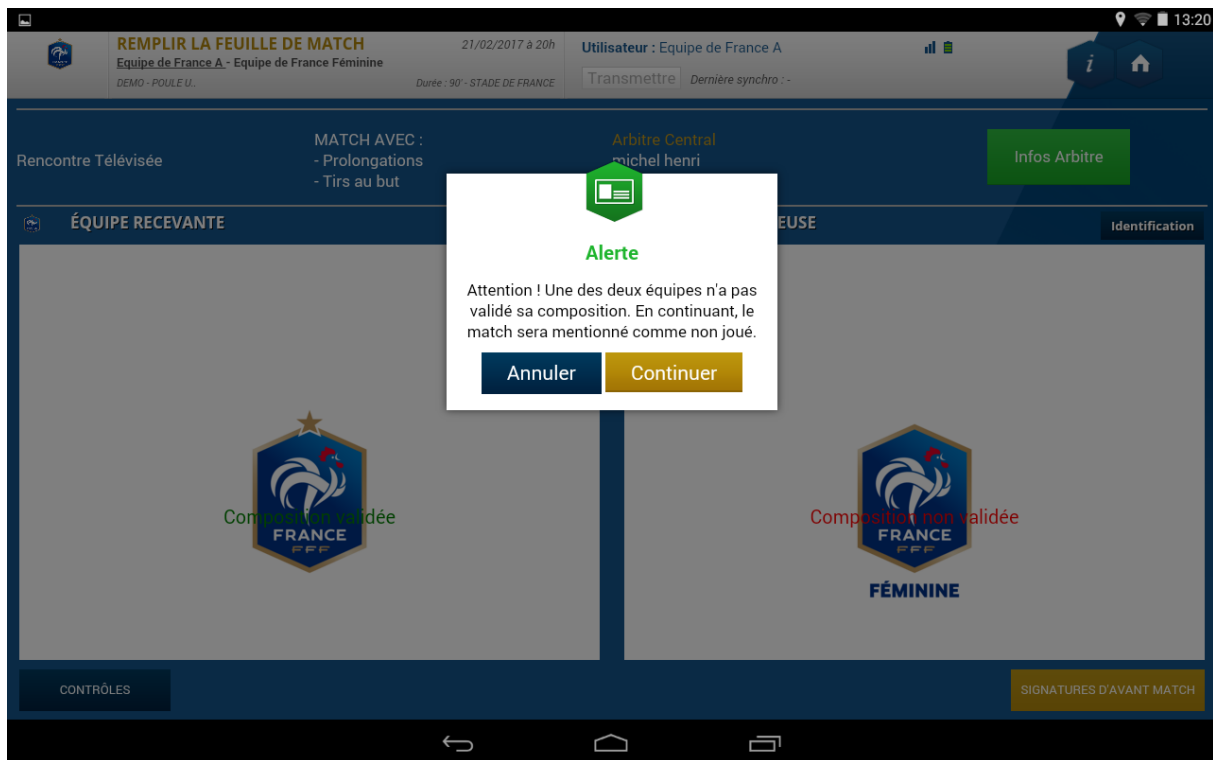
13:20

REMPLIR LA FEUILLE DE MATCH
Equipe de France A - Equipe de France Féminine
DEMO - POULE U..

21/02/2017 à 20h
Durée : 90' - STADE DE FRANCE

Utilisateur : Equipe de France A
Transmettre Dernière synchro : -

Rencontre Télévisée

MATCH AVEC :
- Prolongations
- Tirs au but

Arbitre Central
michel henri

Infos Arbitre

ÉQUIPE RECEVANTE

EUSE

Identification

Alerte

Attention ! Une des deux équipes n'a pas validé sa composition. En continuant, le match sera mentionné comme non joué.

Annuler Continuer

FRANCE
FFF

Composition validée

FRANCE
FFF
FÉMININE

Composition non validée

CONTRÔLES

SIGNATURES D'AVANT MATCH